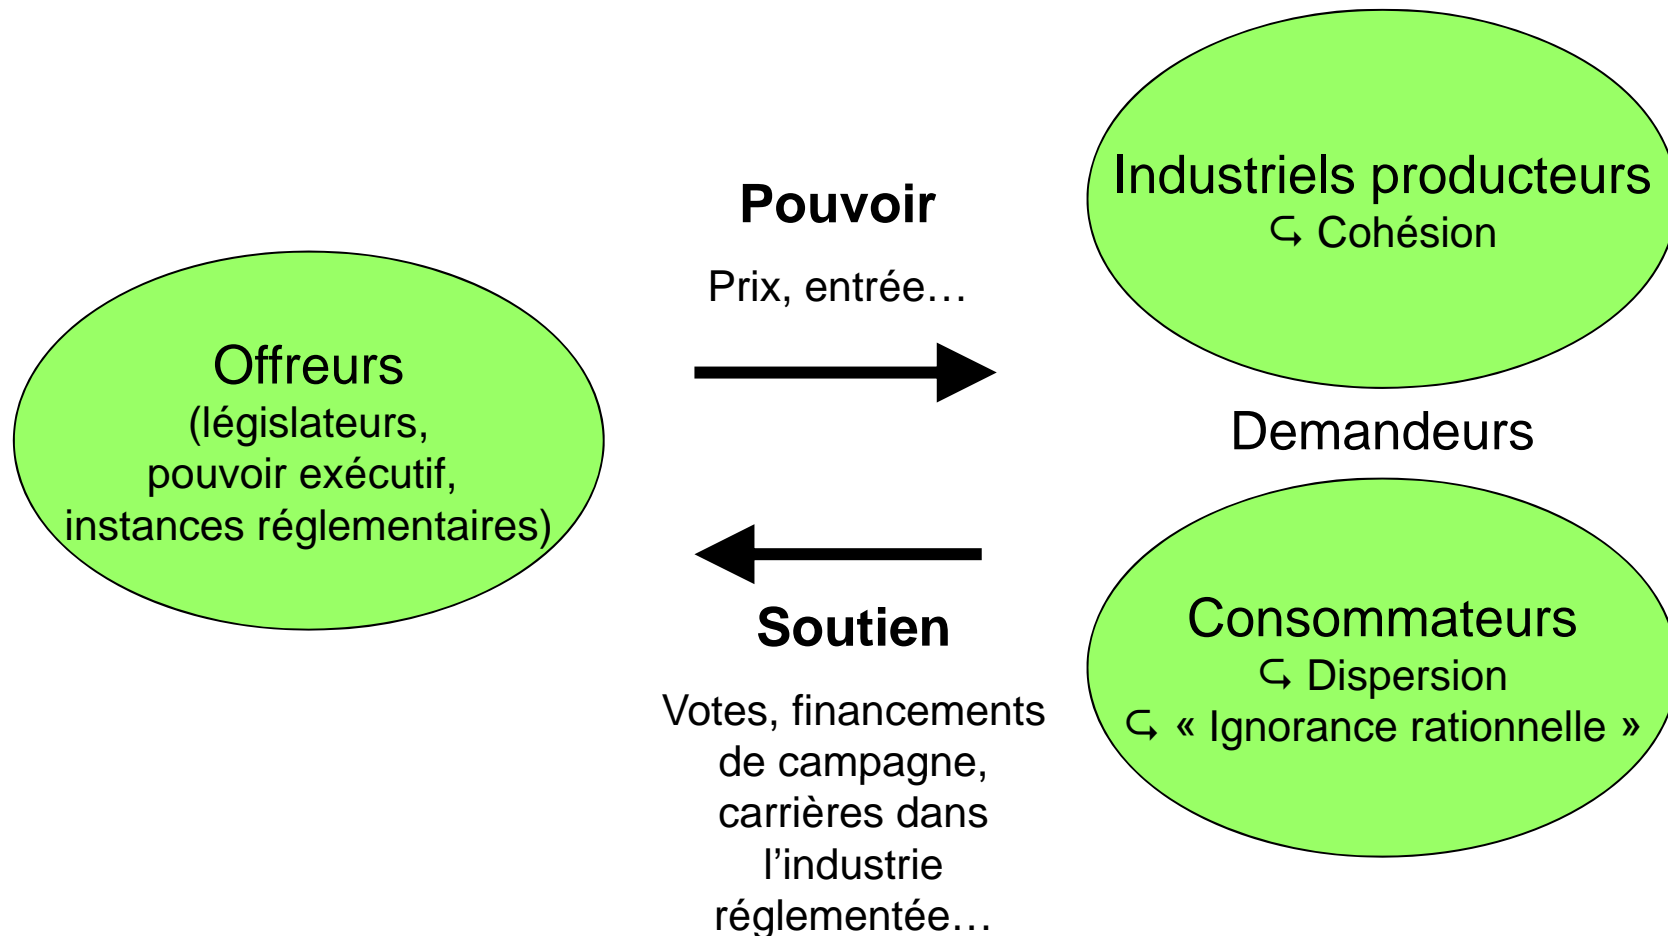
Pouvoir

Prix, entrée…

Industriels producteurs
↳ Cohésion

Offreurs
(législateurs,
pouvoir exécutif,
instances réglementaires)

Demandeurs

Soutien

Votes, financements de campagne, carrières dans l’industrie réglementée…

Consommateurs
↳ Dispersion
↳ « Ignorance rationnelle »